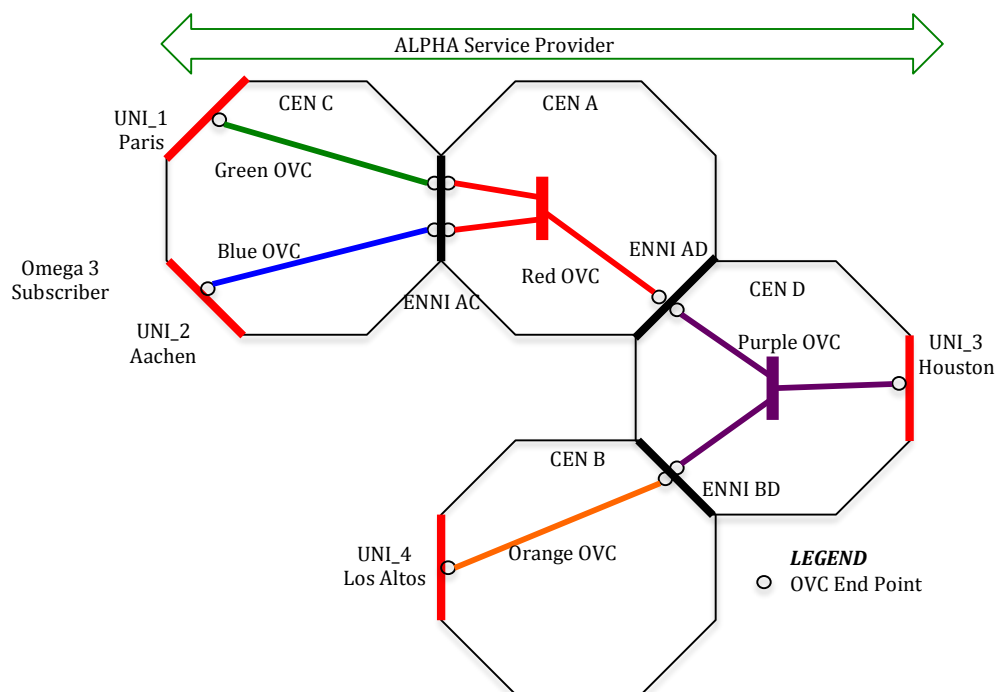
ALPHA Service Provider

CEN C

CEN A

UNI_1
Paris

Green OVC

Blue OVC

Omega 3
Subscriber

UNI_2
Aachen

ENNI AC

Red OVC

ENNI AD

CEN D

Purple OVC

UNI_3
Houston

CEN B

ENNI BD

UNI_4
Los Altos

Orange OVC

LEGEND
OVC End Point